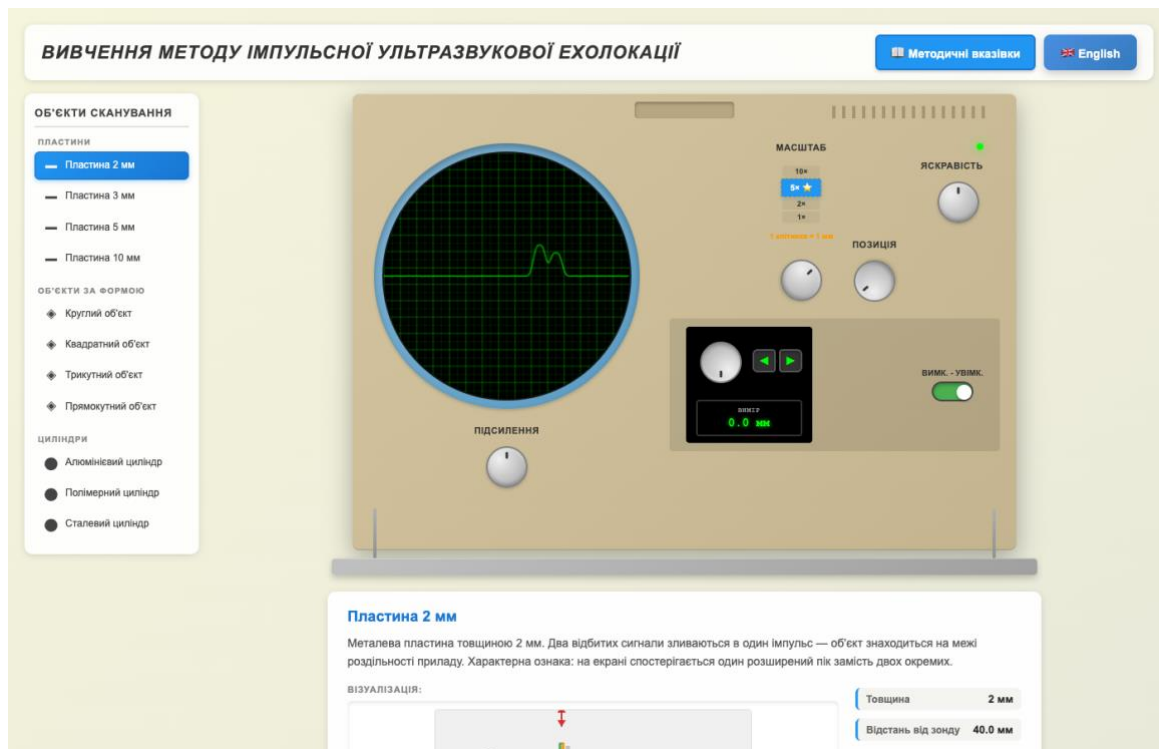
ВИВЧЕННЯ МЕТОДУ ІМПУЛЬСНОЇ УЛЬТРАЗВУКОВОЇ ЕХОЛОКАЦІЇ

Методичні вказівки

English

ОБ'ЄКТИ СКАНУВАННЯ

ПЛАСТИНИ

Пластина 2 мм

Пластина 3 мм

Пластина 5 мм

Пластина 10 мм

ОБ'ЄКТИ ЗА ФОРМОЮ

Круглий об'єкт

Квадратний об'єкт

Трикутний об'єкт

Прямокутний об'єкт

ЦИЛІНДРИ

Алюмінієвий циліндр

Полімерний циліндр

Сталевий циліндр

МАСШТАБ

10×

5× ⭐

2×

1×

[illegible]

ЯСКРАВІСТЬ

ПОЗИЦІЯ

ВИМК. - УВІМК.

ЗМІР

0.0 мм

ПІДСИЛЕННЯ

Пластина 2 мм

Металева пластина товщиною 2 мм. Два відбитих сигнали зливаються в один імпульс — об'єкт знаходиться на межі роздільності приладу. Характерна ознака: на екрані спостерігається один розширений пік замість двох окремих.

ВІЗУАЛІЗАЦІЯ:

| Товщина | 2 мм |
|---|---|
| Відстань від зонду | 40.0 мм |